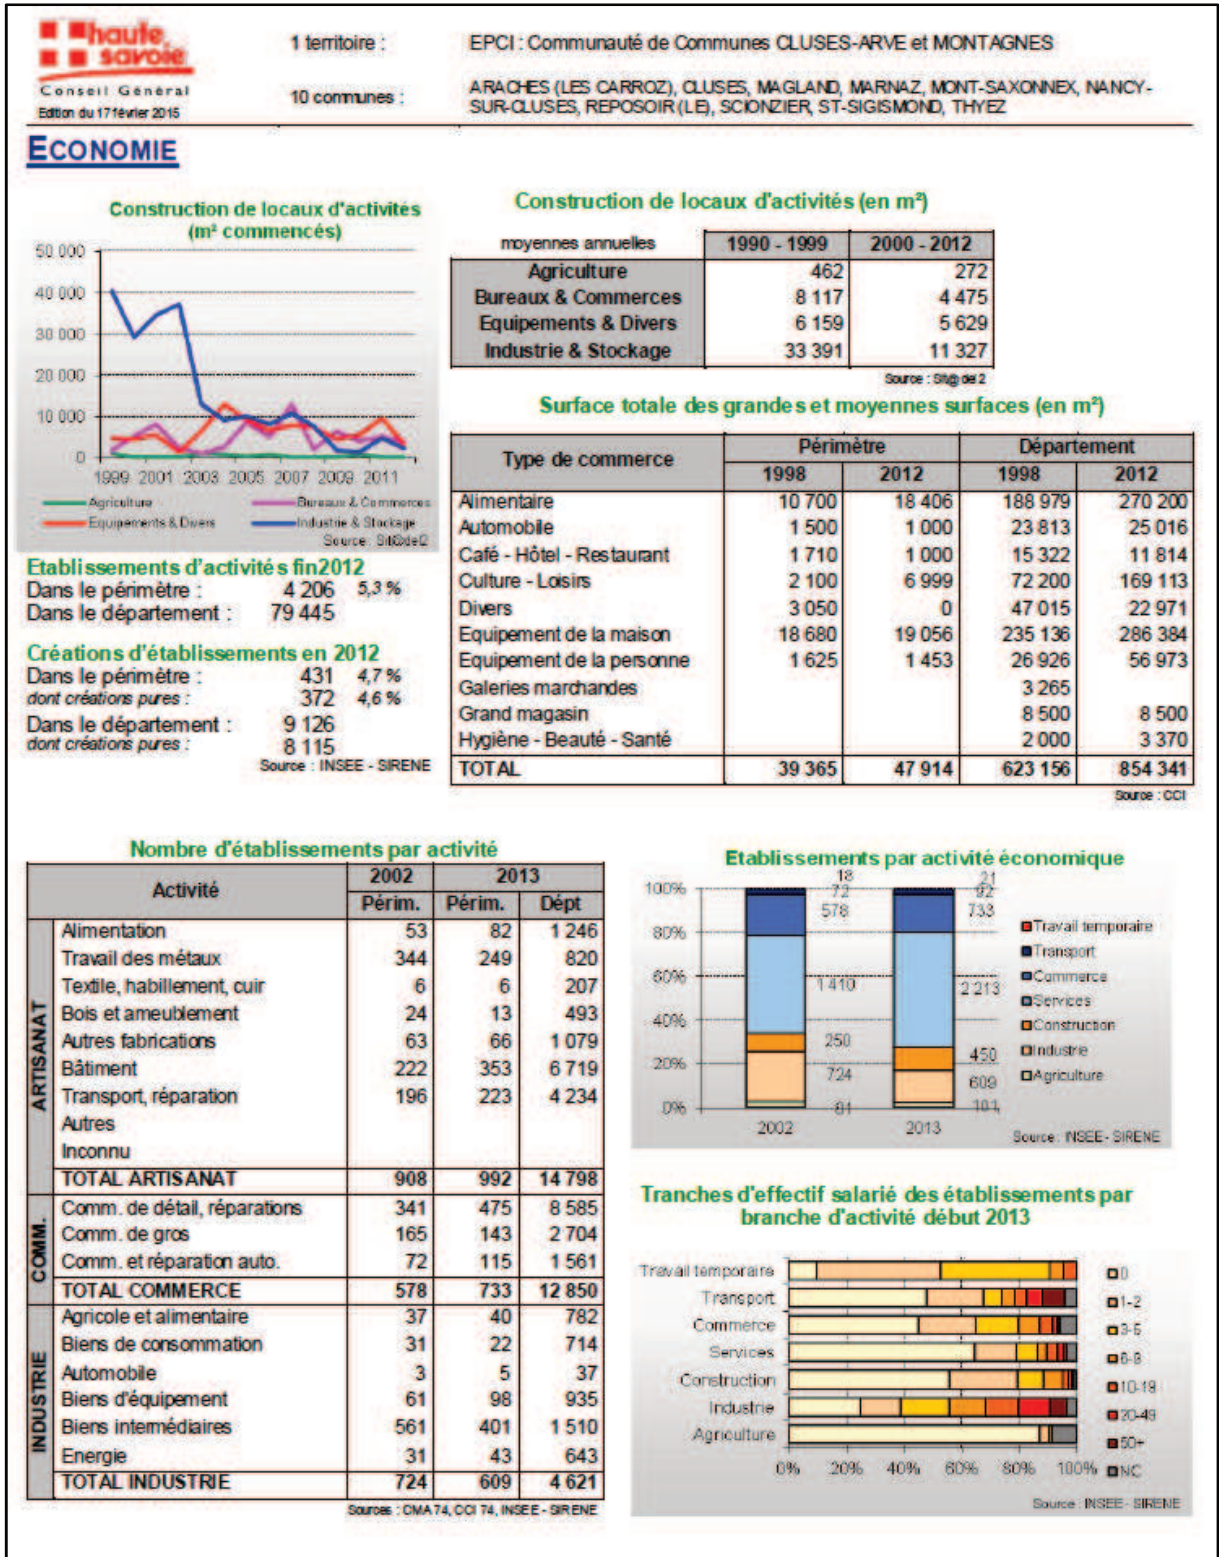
haute savoie
Conseil Général
Edition du 17 février 2015

1 territoire : EPCI : Communauté de Communes CLUSES-ARVE et MONTAGNES

10 communes : ARACHES (LES CARROZ), CLUSES, MAGLAND, MARNAZ, MONT-SAXONNEX, NANCY-SUR-CLUSES, REPOSOIR (LE), SCIONZIER, ST-SIGISMOND, THYEZ

ECONOMIE

Construction de locaux d'activités (m² commencés)

50 000
40 000
30 000
20 000
10 000
0
1999 2001 2003 2005 2007 2009 2011

Agriculture
Bureaux & Commerces
Equipements & Divers
Industrie & Stockage
Source : Sit@del2

Construction de locaux d'activités (en m²)

| moyennes annuelles | 1990 - 1999 | 2000 - 2012 |
|---|---|---|
| Agriculture | 462 | 272 |
| Bureaux & Commerces | 8 117 | 4 475 |
| Equipements & Divers | 6 159 | 5 629 |
| Industrie & Stockage | 33 391 | 11 327 |

Source : Sit@del2

Surface totale des grandes et moyennes surfaces (en m²)

| Type de commerce | Périmètre 1998 | Périmètre 2012 | Département 1998 | Département 2012 |
|---|---|---|---|---|
| Alimentaire | 10 700 | 18 406 | 188 979 | 270 200 |
| Automobile | 1 500 | 1 000 | 23 813 | 25 016 |
| Café - Hôtel - Restaurant | 1 710 | 1 000 | 15 322 | 11 814 |
| Culture - Loisirs | 2 100 | 6 999 | 72 200 | 169 113 |
| Divers | 3 050 | 0 | 47 015 | 22 971 |
| Equipement de la maison | 18 680 | 19 056 | 235 136 | 286 384 |
| Equipement de la personne | 1 625 | 1 453 | 26 926 | 56 973 |
| Galeries marchandes | | | 3 265 | |
| Grand magasin | | | 8 500 | 8 500 |
| Hygiène - Beauté - Santé | | | 2 000 | 3 370 |
| TOTAL | 39 365 | 47 914 | 623 156 | 854 341 |

Source : CCI

Etablissements d'activités fin2012
Dans le périmètre : 4 206 5,3 %
Dans le département : 79 445

Créations d'établissements en 2012
Dans le périmètre : 431 4,7 %
dont créations pures : 372 4,6 %
Dans le département : 9 126
dont créations pures : 8 115
Source : INSEE - SIRENE

Nombre d'établissements par activité

| | Activité | 2002 Périm. | 2013 Périm. | 2013 Dépt |
|---|---|---|---|---|
| ARTISANAT | Alimentation | 53 | 82 | 1 246 |
| | Travail des métaux | 344 | 249 | 820 |
| | Textile, habillement, cuir | 6 | 6 | 207 |
| | Bois et ameublement | 24 | 13 | 493 |
| | Autres fabrications | 63 | 66 | 1 079 |
| | Bâtiment | 222 | 353 | 6 719 |
| | Transport, réparation | 196 | 223 | 4 234 |
| | Autres | | | |
| | Inconnu | | | |
| | TOTAL ARTISANAT | 908 | 992 | 14 798 |
| COMM. | Comm. de détail, réparations | 341 | 475 | 8 585 |
| | Comm. de gros | 165 | 143 | 2 704 |
| | Comm. et réparation auto. | 72 | 115 | 1 561 |
| | TOTAL COMMERCE | 578 | 733 | 12 850 |
| INDUSTRIE | Agricole et alimentaire | 37 | 40 | 782 |
| | Biens de consommation | 31 | 22 | 714 |
| | Automobile | 3 | 5 | 37 |
| | Biens d'équipement | 61 | 98 | 935 |
| | Biens intermédiaires | 561 | 401 | 1 510 |
| | Energie | 31 | 43 | 643 |
| | TOTAL INDUSTRIE | 724 | 609 | 4 621 |

Sources : CMA 74, CCI 74, INSEE - SIRENE

Etablissements par activité économique

100%
80%
60%
40%
20%
0%
2002: 18, 72, 578, 1 410, 250, 724, 81
2013: 21, 92, 733, 2 213, 450, 609, 101
Travail temporaire
Transport
Commerce
Services
Construction
Industrie
Agriculture
Source : INSEE - SIRENE

Tranches d'effectif salarié des établissements par branche d'activité début 2013

Travail temporaire
Transport
Commerce
Services
Construction
Industrie
Agriculture
0% 20% 40% 60% 80% 100%
0
1-2
3-5
6-9
10-19
20-49
50+
NC
Source : INSEE - SIRENE